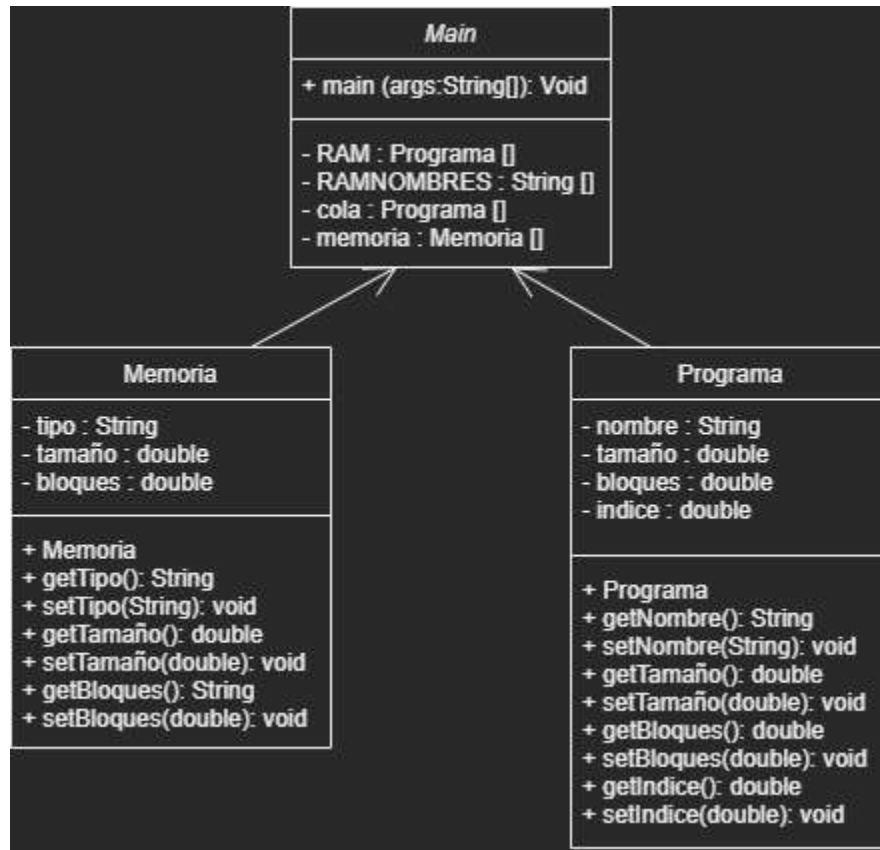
Main

+ main (args:String[]): Void

- RAM : Programa []
- RAMNOMBRES : String []
- cola : Programa []
- memoria : Memoria []

Memoria

- tipo : String
- tamaño : double
- bloques : double

+ Memoria
+ getTipo(): String
+ setTipo(String): void
+ getTamaño(): double
+ setTamaño(double): void
+ getBloques(): String
+ setBloques(double): void

Programa

- nombre : String
- tamaño : double
- bloques : double
- indice : double

+ Programa
+ getNombre(): String
+ setNombre(String): void
+ getTamaño(): double
+ setTamaño(double): void
+ getBloques(): double
+ setBloques(double): void
+ getIndice(): double
+ setIndice(double): void